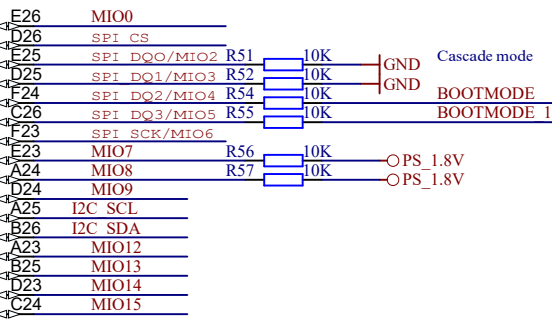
E26 MIO0
D26 SPI CS
E25 SPI DQ0/MIO2 R51 10K GND
D25 SPI DQ1/MIO3 R52 10K GND
Cascade mode
F24 SPI DQ2/MIO4 R54 10K BOOTMODE
C26 SPI DQ3/MIO5 R55 10K BOOTMODE 1
F23 SPI SCK/MIO6
E23 MIO7 R56 10K PS_1.8V
A24 MIO8 R57 10K PS_1.8V
D24 MIO9
A25 I2C SCL
B26 I2C SDA
A23 MIO12
B25 MIO13
D23 MIO14
C24 MIO15